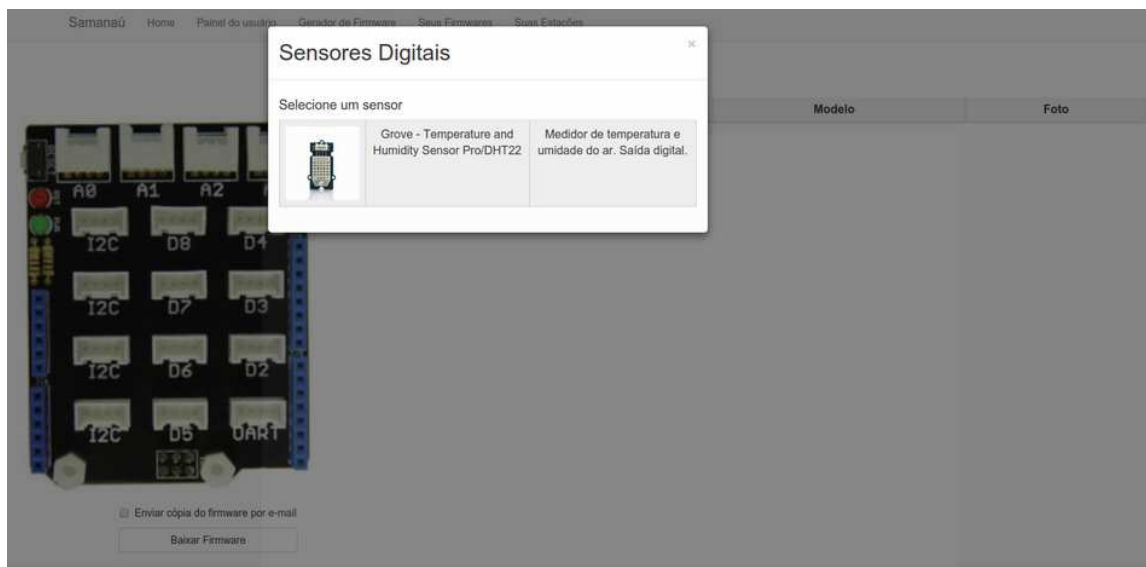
Samanaú Home Painel do usuário Gerador de Firmware Seus Firmwares Suas Estações

Sensores Digitais

×

Selecione um sensor

| | Grove - Temperature and Humidity Sensor Pro/DHT22 | Medidor de temperatura e umidade do ar. Saída digital. |
|---|---|---|

Modelo

Foto

A0 A1 A2

I2C D8 D4

I2C D7 D3

I2C D6 D2

I2C D5 UART

Enviar cópia do firmware por e-mail

Baixar Firmware